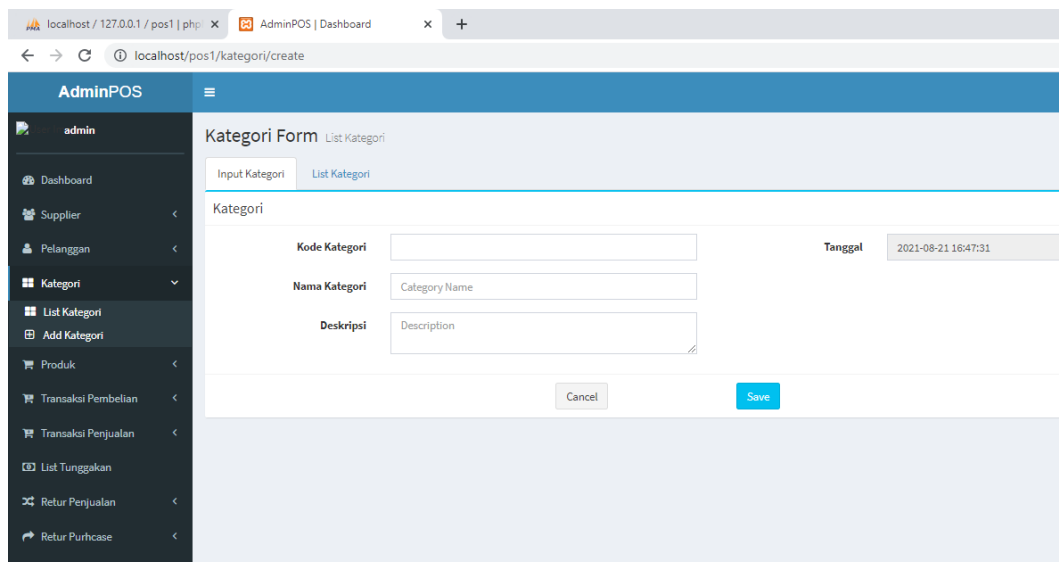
localhost / 127.0.0.1 / pos1 | php ×
AdminPOS | Dashboard ×
+
localhost/pos1/kategori/create

AdminPOS
admin
Dashboard
Supplier
Pelanggan
Kategori
List Kategori
Add Kategori
Produk
Transaksi Pembelian
Transaksi Penjualan
List Tunggakan
Retur Penjualan
Retur Purhcase

Kategori Form List Kategori
Input Kategori
List Kategori
Kategori
Kode Kategori
Tanggal 2021-08-21 16:47:31
Nama Kategori Category Name
Deskripsi Description
Cancel
Save